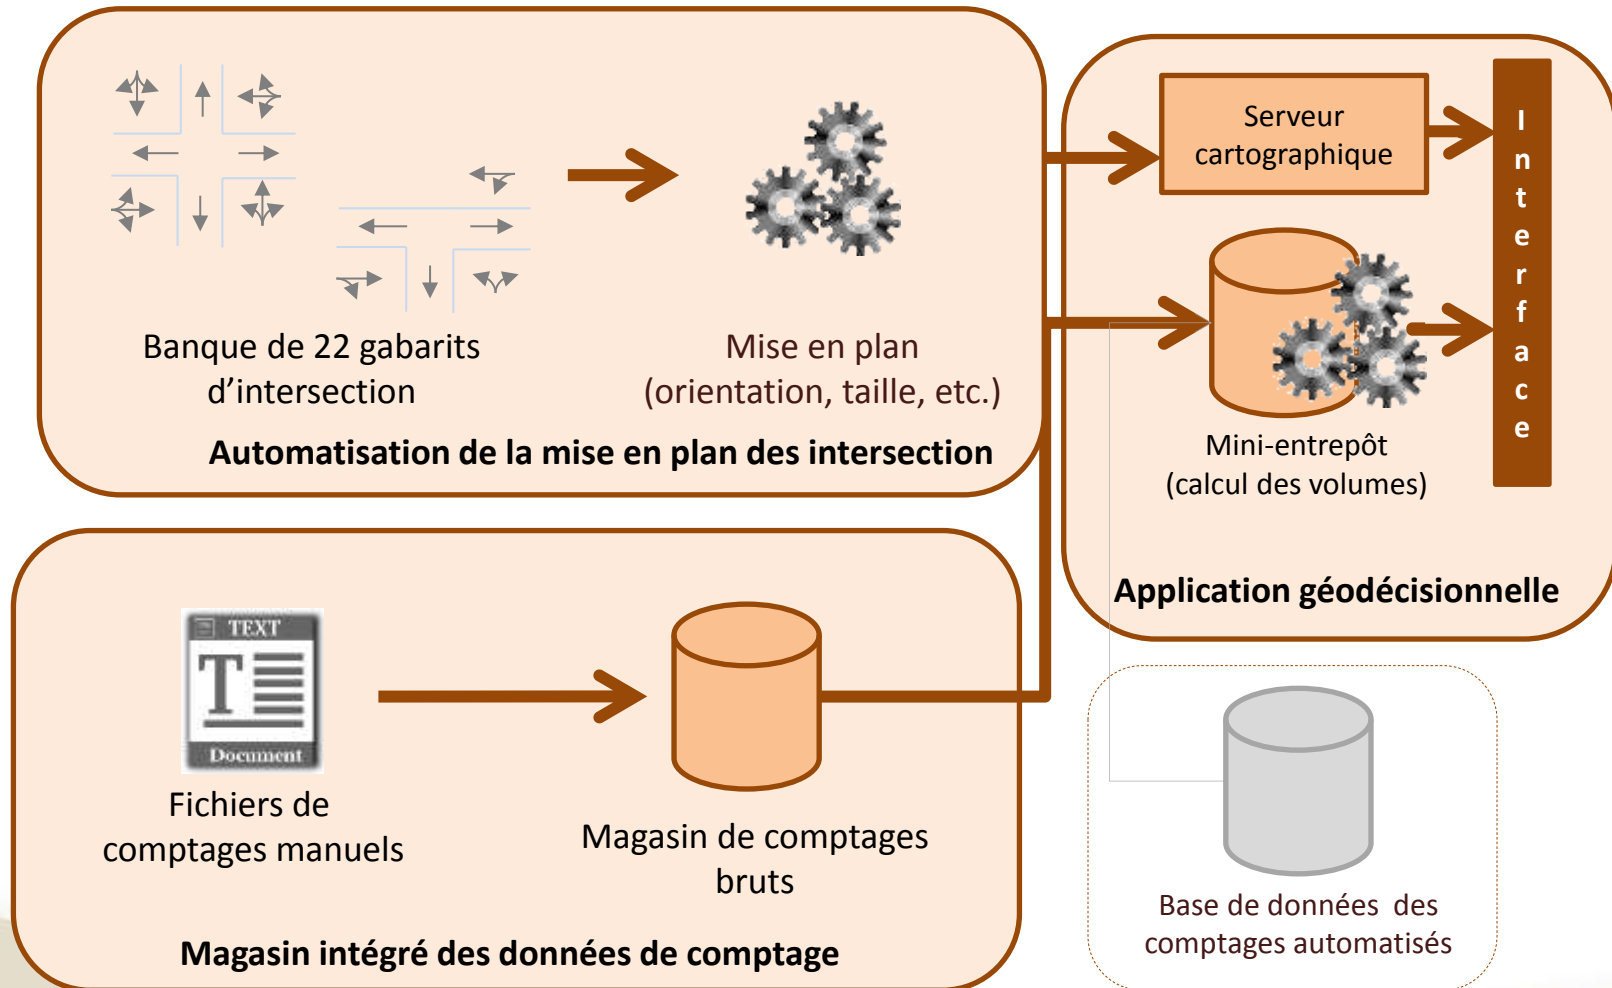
Banque de 22 gabarits d’intersection

Mise en plan (orientation, taille, etc.)

Automatisation de la mise en plan des intersection

Serveur cartographique

Interface

Mini-entrepôt (calcul des volumes)

Application géodécisionnelle

TEXT
T
Document

Fichiers de comptages manuels

Magasin de comptages bruts

Magasin intégré des données de comptage

Base de données des comptages automatisés